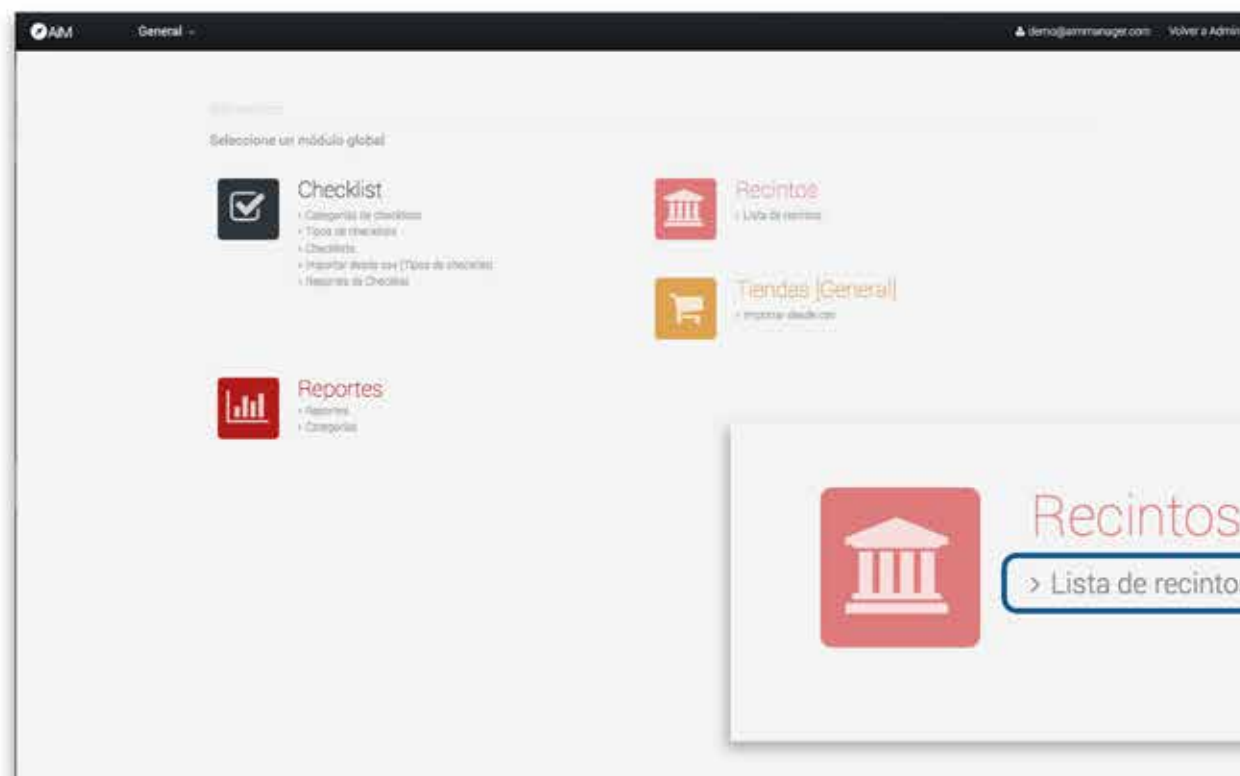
AIM General

demo@aimmanager.com Volver a Admin

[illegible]

Seleccione un módulo global

Checklist
› Categorías de checklists
› Tipos de checklists
› Checklists
› Importar desde csv (Tipos de checklists)
› Reportes de Checklist

Recintos
› Lista de recintos

Tiendas [General]
› Importar desde csv

Reportes
› Reportes
› Categorías

Recintos
› Lista de recinto